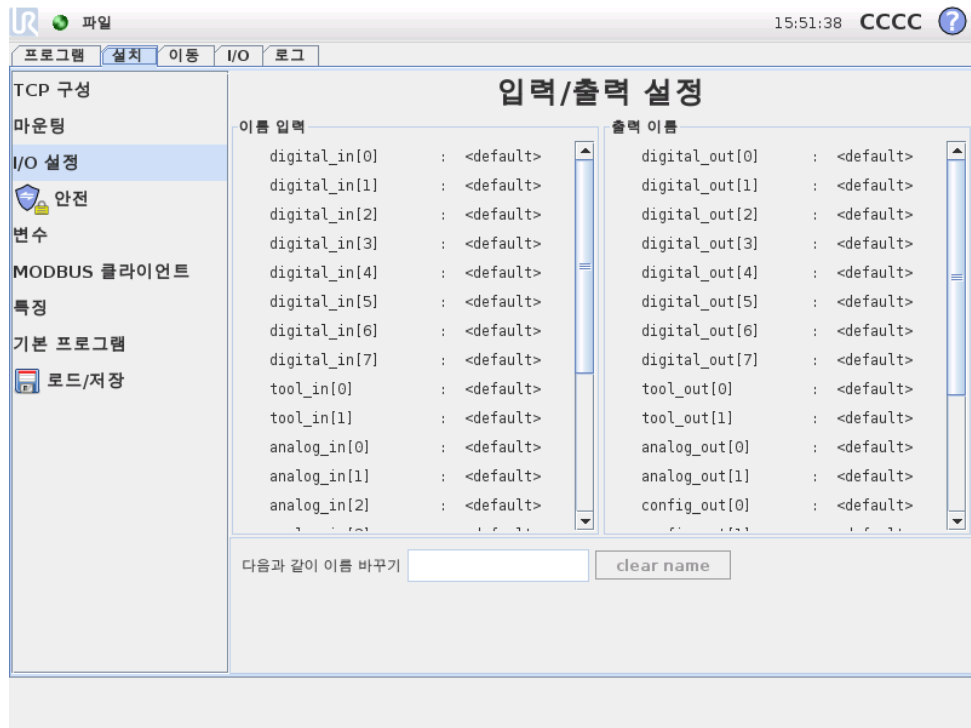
파일

15:51:38 CCCC

프로그램 | 설치 | 이동 | I/O | 로그

TCP 구성
마운팅
I/O 설정
안전
변수
MODBUS 클라이언트
특징
기본 프로그램
로드/저장

입력/출력 설정

이름 입력

| | | |
|---|---|---|
| digital_in[0] | : | <default> |
| digital_in[1] | : | <default> |
| digital_in[2] | : | <default> |
| digital_in[3] | : | <default> |
| digital_in[4] | : | <default> |
| digital_in[5] | : | <default> |
| digital_in[6] | : | <default> |
| digital_in[7] | : | <default> |
| tool_in[0] | : | <default> |
| tool_in[1] | : | <default> |
| analog_in[0] | : | <default> |
| analog_in[1] | : | <default> |
| analog_in[2] | : | <default> |
| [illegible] | | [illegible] |

출력 이름

| | | |
|---|---|---|
| digital_out[0] | : | <default> |
| digital_out[1] | : | <default> |
| digital_out[2] | : | <default> |
| digital_out[3] | : | <default> |
| digital_out[4] | : | <default> |
| digital_out[5] | : | <default> |
| digital_out[6] | : | <default> |
| digital_out[7] | : | <default> |
| tool_out[0] | : | <default> |
| tool_out[1] | : | <default> |
| analog_out[0] | : | <default> |
| analog_out[1] | : | <default> |
| config_out[0] | : | <default> |
| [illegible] | | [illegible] |

다음과 같이 이름 바꾸기

clear name